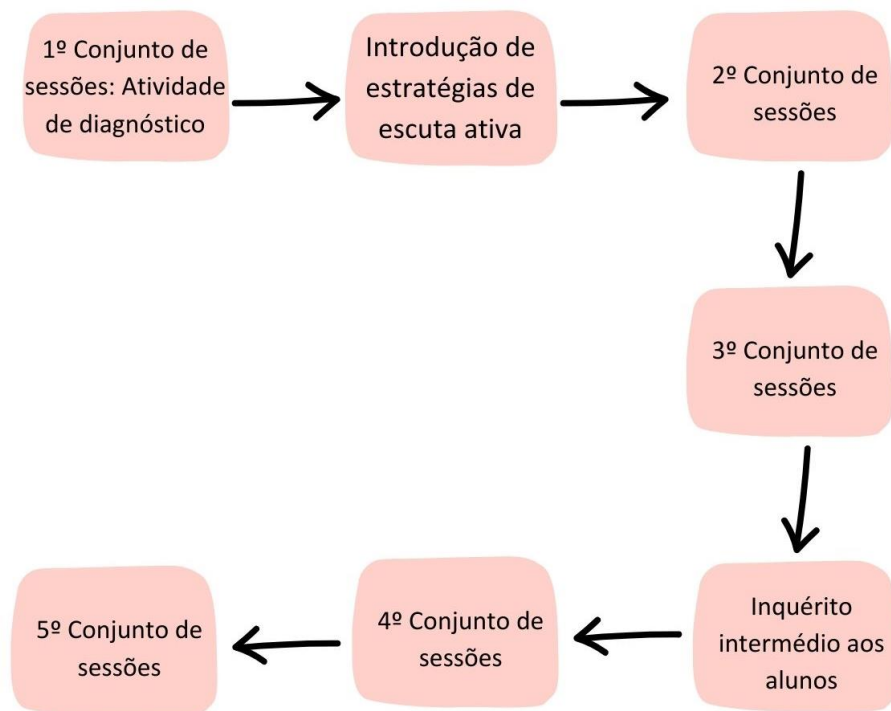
1º Conjunto de sessões: Atividade de diagnóstico

Introdução de estratégias de escuta ativa

2º Conjunto de sessões

3º Conjunto de sessões

Inquérito intermédio aos alunos

4º Conjunto de sessões

5º Conjunto de sessões